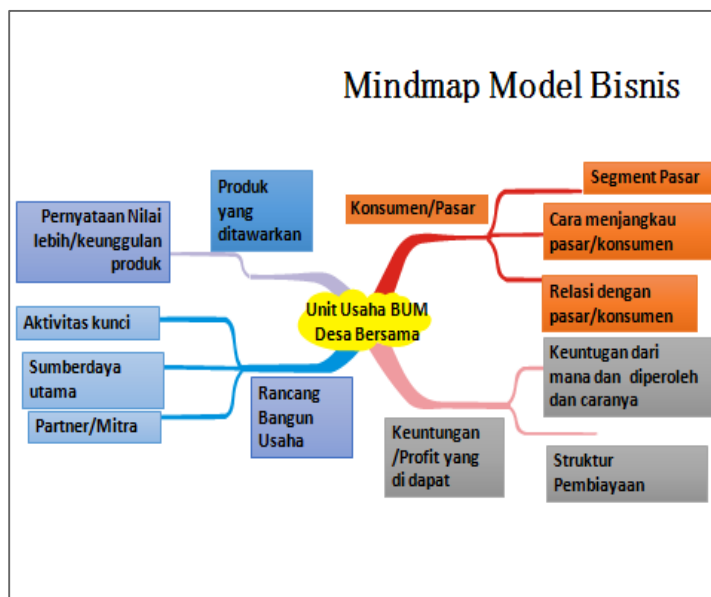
Mindmap Model Bisnis

Unit Usaha BUM Desa Bersama

Produk yang ditawarkan

Pernyataan Nilai lebih/keunggulan produk

Konsumen/Pasar

Segment Pasar

Cara menjangkau pasar/konsumen

Relasi dengan pasar/konsumen

Aktivitas kunci

Sumberdaya utama

Partner/Mitra

Rancang Bangun Usaha

Keuntungan dari mana dan diperoleh dan caranya

Keuntungan /Profit yang di dapat

Struktur Pembiayaan